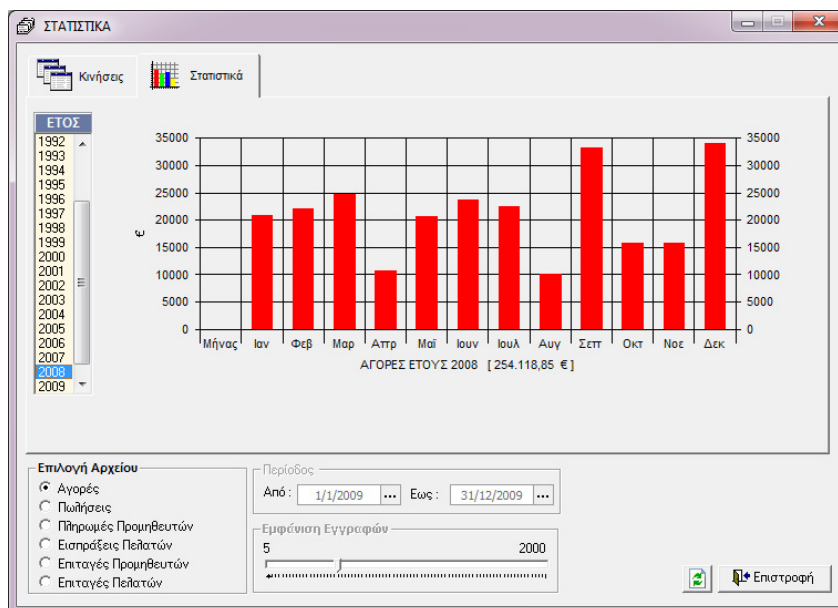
ΣΤΑΤΙΣΤΙΚΑ

Κινήσεις | Στατιστικά

ΕΤΟΣ
1992
1993
1994
1995
1996
1997
1998
1999
2000
2001
2002
2003
2004
2005
2006
2007
2008
2009

35000
30000
25000
20000
15000
10000
5000
0

€

Μήνας | Ιαν | Φεβ | Μαρ | Απρ | Μαϊ | Ιουν | Ιουλ | Αυγ | Σεπ | Οκτ | Νοε | Δεκ

ΑΓΟΡΕΣ ΕΤΟΥΣ 2008 [ 254.118,85 € ]

Επιλογή Αρχείου
Αγορές
Πωλήσεις
Πληρωμές Προμηθευτών
Εισπράξεις Πελατών
Επιταγές Προμηθευτών
Επιταγές Πελατών

Περίοδος
Από : 1/1/2009 ... Εως : 31/12/2009 ...

Εμφάνιση Εγγραφών
5 2000

Επιστροφή